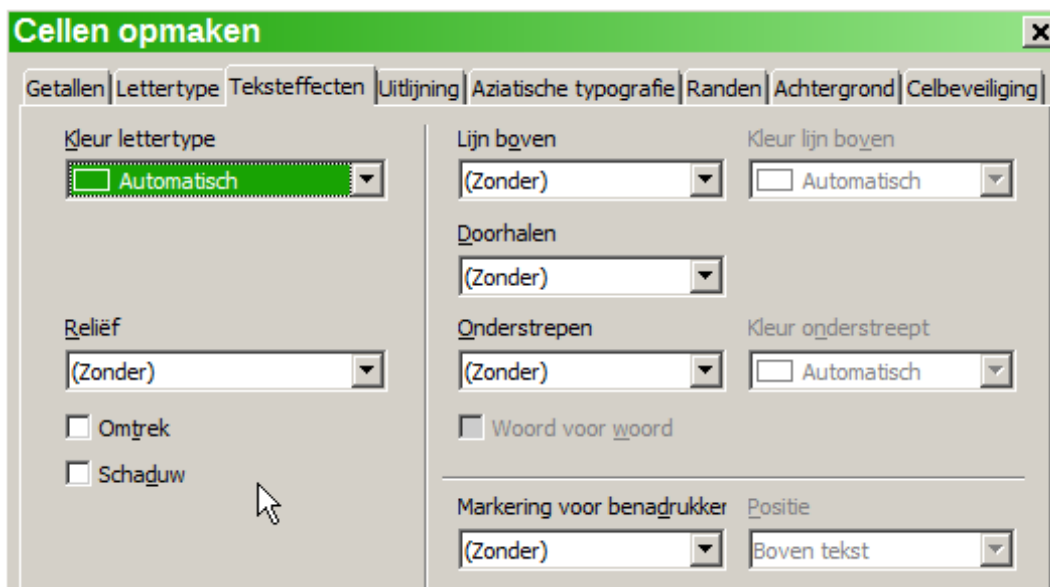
Cellen opmaken

Getallen | Lettertype | Teksteffecten | Uitlijning | Aziatische typografie | Randen | Achtergrond | Celbeveiliging

Kleur lettertype
Automatisch

Lijn boven
(Zonder)

Kleur lijn boven
Automatisch

Doorhalen
(Zonder)

Reliëf
(Zonder)

Onderstrepen
(Zonder)

Kleur onderstreept
Automatisch

Omtrek

Woord voor woord

Schaduw

Markering voor benadrukken
(Zonder)

Positie
Boven tekst